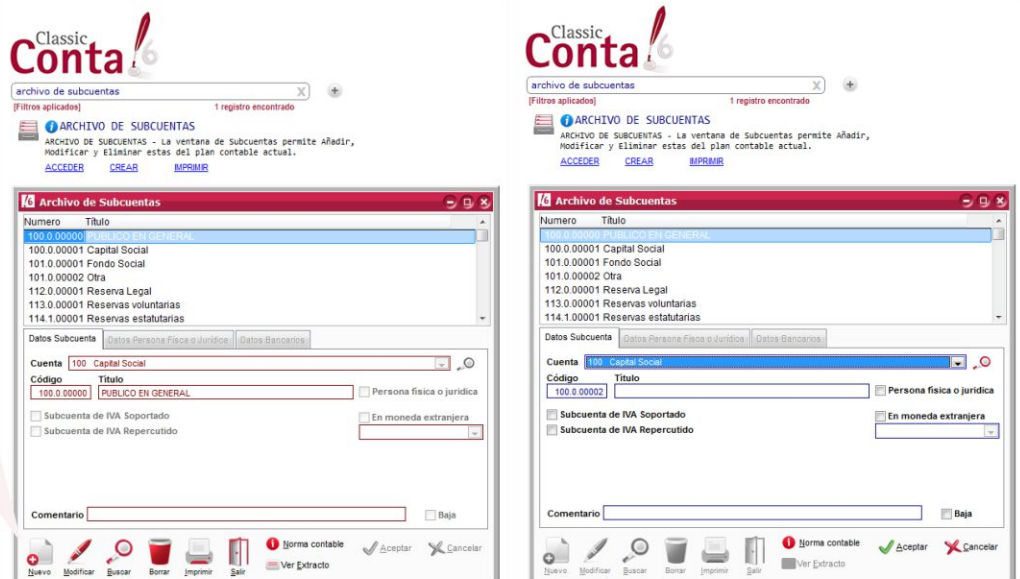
Classic Conta 6

archivo de subcuentas X +
[Filtros aplicados] 1 registro encontrado

ARCHIVO DE SUBCUENTAS
ARCHIVO DE SUBCUENTAS - La ventana de Subcuentas permite Añadir, Modificar y Eliminar estas del plan contable actual.
ACCEDER CREAR IMPRIMIR

Archivo de Subcuentas

| Numero | Título |
|---|---|
| 100.0.00000 | PUBLICO EN GENERAL |
| 100.0.00001 | Capital Social |
| 101.0.00001 | Fondo Social |
| 101.0.00002 | Otra |
| 112.0.00001 | Reserva Legal |
| 113.0.00001 | Reservas voluntarias |
| 114.1.00001 | Reservas estatutarias |

Datos Subcuenta Datos Persona Física o Jurídica Datos Bancarios

Cuenta 100 Capital Social
Código Título
100.0.00000 PUBLICO EN GENERAL
Persona física o jurídica
Subcuenta de IVA Soportado
En moneda extranjera
Subcuenta de IVA Repercutido

Comentario Baja

Nuevo Modificar Buscar Borrar Imprimir Salir Norma contable Ver Extracto Aceptar Cancelar

Classic Conta 6

archivo de subcuentas X +
[Filtros aplicados] 1 registro encontrado

ARCHIVO DE SUBCUENTAS
ARCHIVO DE SUBCUENTAS - La ventana de Subcuentas permite Añadir, Modificar y Eliminar estas del plan contable actual.
ACCEDER CREAR IMPRIMIR

Archivo de Subcuentas

| Numero | Título |
|---|---|
| 100.0.00000 | PUBLICO EN GENERAL |
| 100.0.00001 | Capital Social |
| 101.0.00001 | Fondo Social |
| 101.0.00002 | Otra |
| 112.0.00001 | Reserva Legal |
| 113.0.00001 | Reservas voluntarias |
| 114.1.00001 | Reservas estatutarias |

Datos Subcuenta Datos Persona Física o Jurídica Datos Bancarios

Cuenta 100 Capital Social
Código Título
100.0.00002
Persona física o jurídica
Subcuenta de IVA Soportado
En moneda extranjera
Subcuenta de IVA Repercutido

Comentario Baja

Nuevo Modificar Buscar Borrar Imprimir Salir Norma contable Ver Extracto Aceptar Cancelar